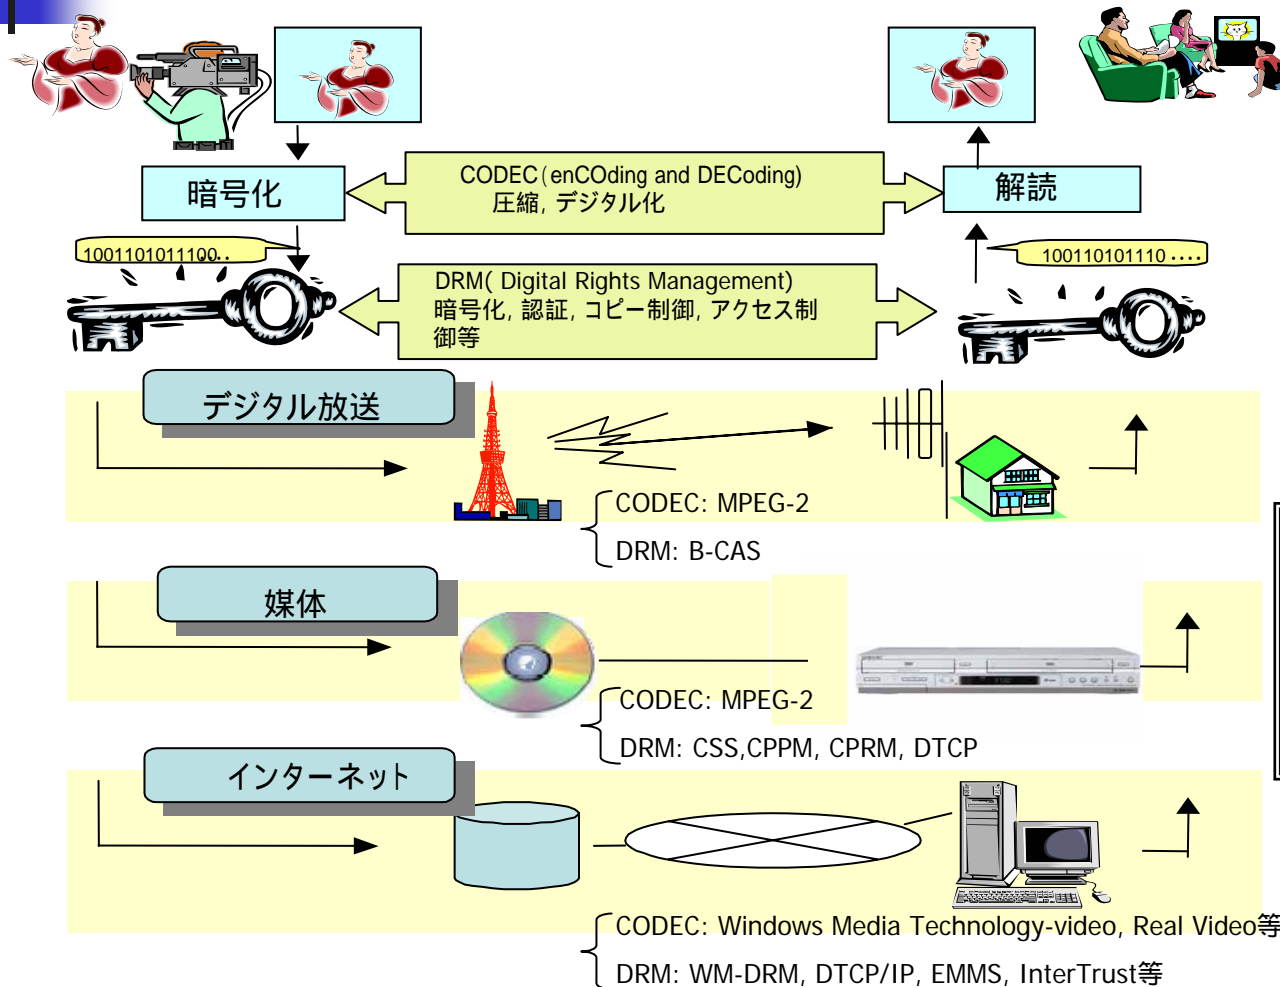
暗号化

CODEC (enCOding and DECoding)
圧縮，デジタル化

解読

1001101011100..

100110101110 ....

DRM( Digital Rights Management)
暗号化，認証，コピー制御，アクセス制御等

デジタル放送

CODEC: MPEG-2
DRM: B-CAS

媒体

CODEC: MPEG-2
DRM: CSS,CPPM, CPRM, DTCP

インターネット

CODEC: Windows Media Technology-video, Real Video等
DRM: WM-DRM, DTCP/IP, EMMS, InterTrust等